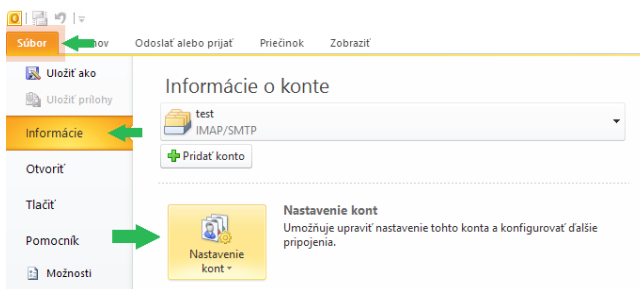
Súbor
nov
Odoslať alebo prijať
Priečinok
Zobraziť

Uložiť ako
Uložiť prílohy
Informácie
Otvoriť
Tlačiť
Pomocník
Možnosti

Informácie o konte

test
IMAP/SMTP

Pridať konto

Nastavenie kont

Nastavenie kont
Umožňuje upraviť nastavenie tohto konta a konfigurovať ďalšie pripojenia.